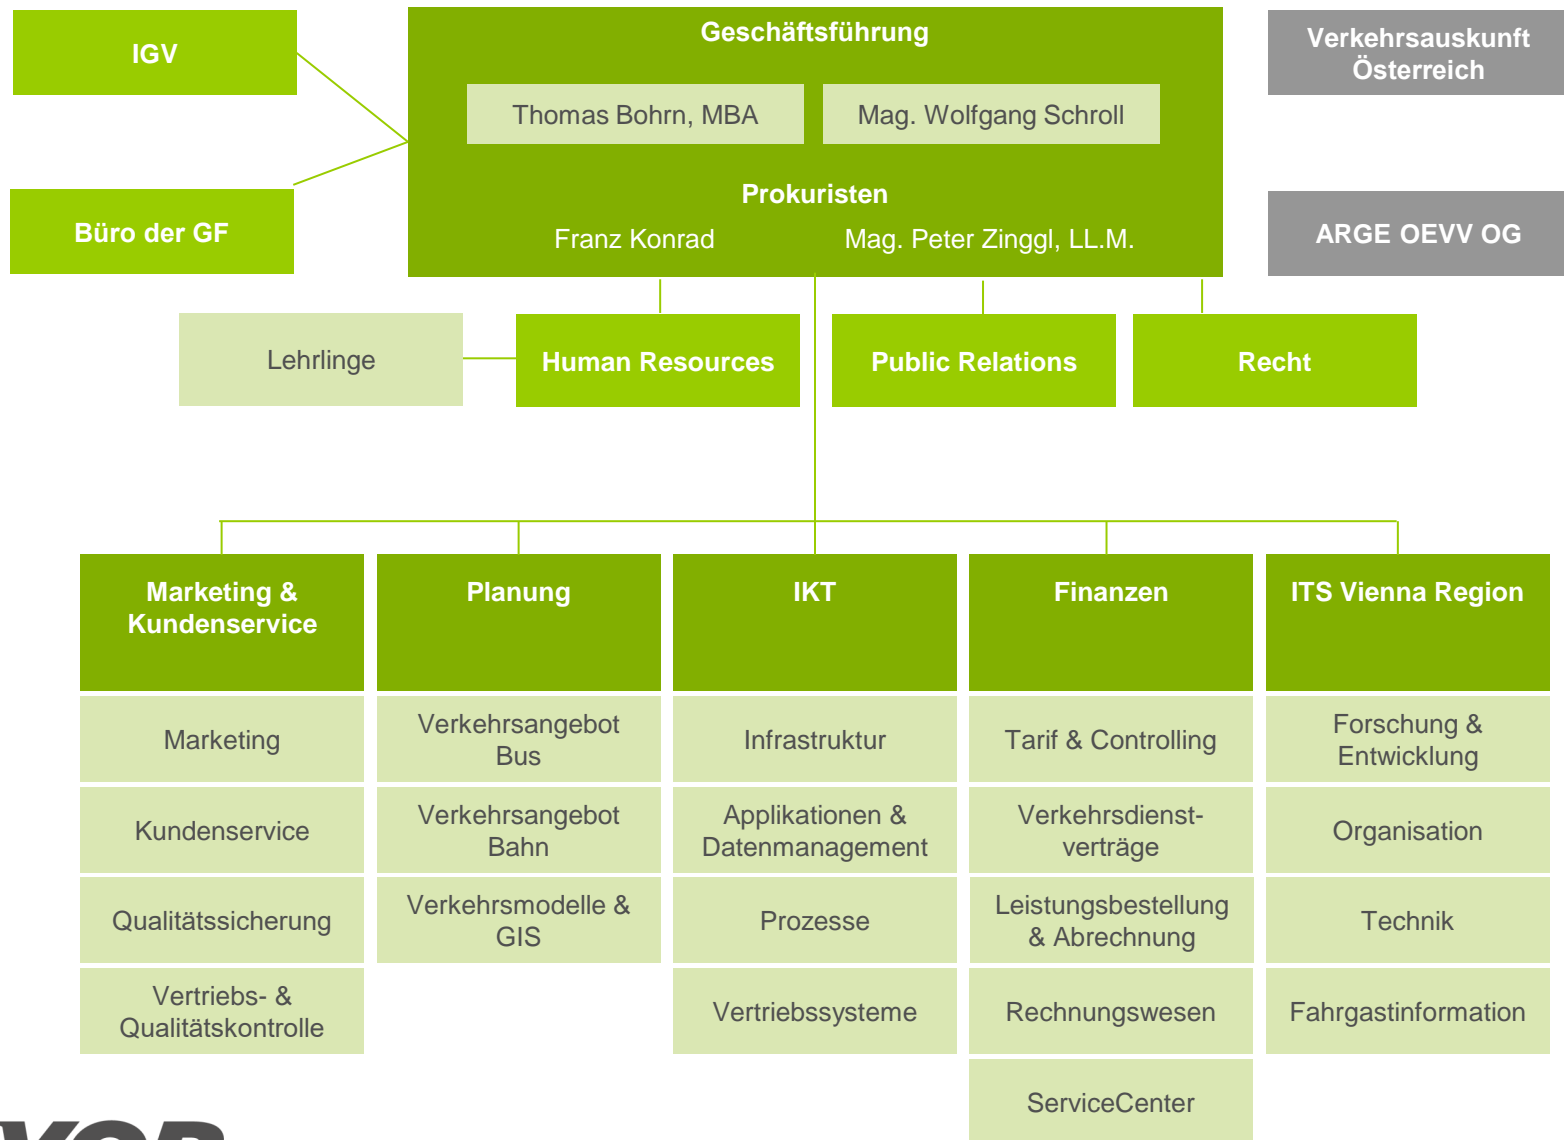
IGV

Büro der GF

Geschäftsführung

Thomas Bohrn, MBA

Mag. Wolfgang Schroll

Prokuristen

Franz Konrad

Mag. Peter Zinggl, LL.M.

Verkehrsauskunft Österreich

ARGE OEVV OG

Lehrlinge

Human Resources

Public Relations

Recht

Marketing & Kundenservice

Marketing

Kundenservice

Qualitätssicherung

Vertriebs- & Qualitätskontrolle

Planung

Verkehrsangebot Bus

Verkehrsangebot Bahn

Verkehrsmodelle & GIS

IKT

Infrastruktur

Applikationen & Datenmanagement

Prozesse

Vertriebssysteme

Finanzen

Tarif & Controlling

Verkehrsdienstverträge

Leistungsbestellung & Abrechnung

Rechnungswesen

ServiceCenter

ITS Vienna Region

Forschung & Entwicklung

Organisation

Technik

Fahrgastinformation

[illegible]